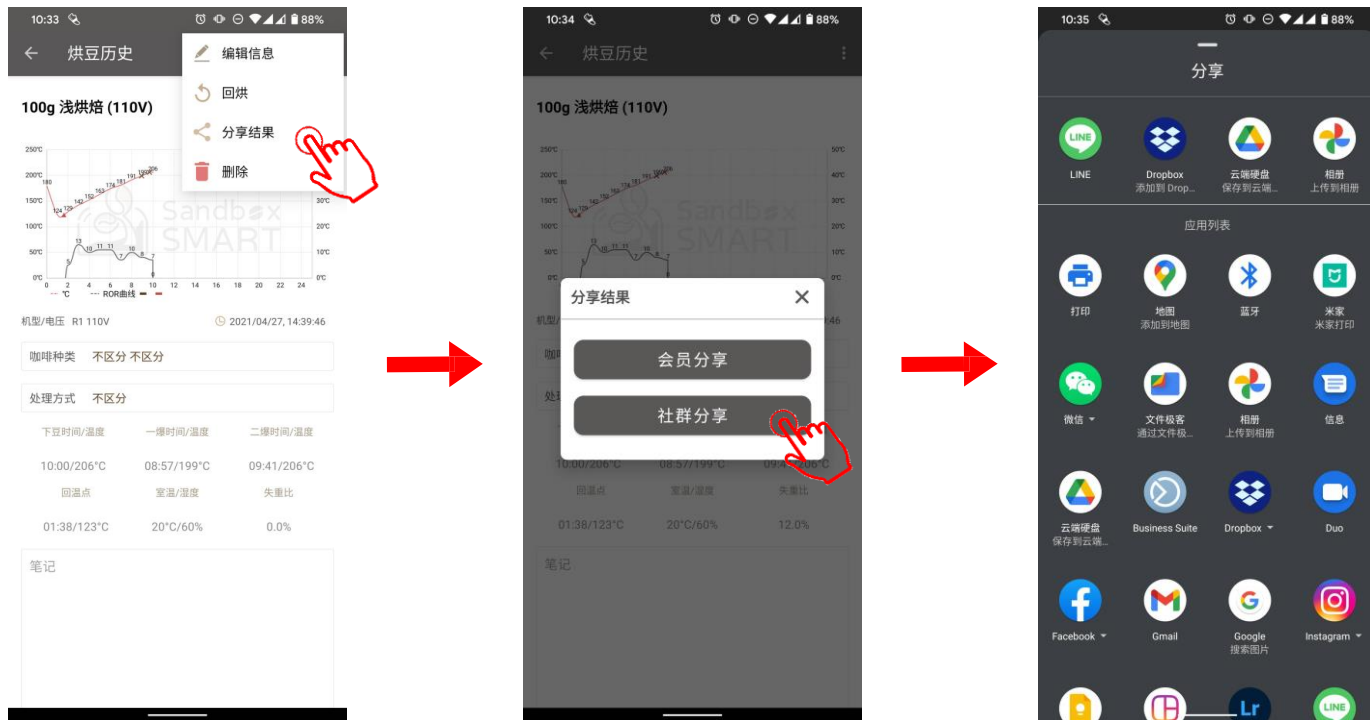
10:33 88%

← 烘豆历史

编辑信息
回烘
分享结果
删除

100g 浅烘焙 (110V)

250°C
200°C
150°C
100°C
50°C
0°C

180
124 126 142 152 163 174 181 191 199 206
13 10 11 11 7 10 8 7
5

0 2 4 6 8 10 12 14 16 18 20 22 24

-- °C -- ROR曲线

Sandbox SMART

机型/电压 R1 110V
2021/04/27, 14:39:46

咖啡种类 不区分 不区分

处理方式 不区分

下豆时间/温度 一爆时间/温度 二爆时间/温度
10:00/206°C 08:57/199°C 09:41/206°C
回温点 室温/湿度 失重比
01:38/123°C 20°C/60% 0.0%

笔记

10:34 88%

← 烘豆历史

100g 浅烘焙 (110V)

分享结果 ✕

会员分享

社群分享

10:00/206°C 08:57/199°C 09:41/206°C
回温点 室温/湿度 失重比
01:38/123°C 20°C/60% 12.0%

笔记

10:35 88%

分享

LINE
Dropbox 添加到 Drop...
云端硬盘 保存到云端...
相册 上传到相册

应用列表

打印
地图 添加到地图
蓝牙
米家 米家打印
微信
文件极客 通过文件极...
相册 上传到相册
信息
云端硬盘 保存到云端...
Business Suite
Dropbox
Duo
Facebook
Gmail
Google 搜索图片
Instagram